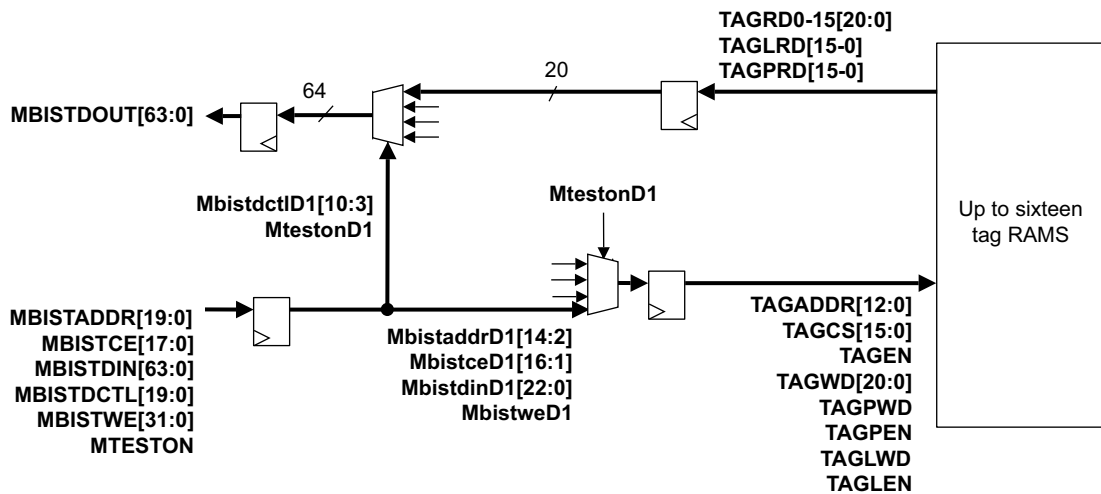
TAGRD0-15[20:0]
TAGLRD[15-0]
TAGPRD[15-0]

20

64

MBISTDOUT[63:0]

MtestonD1

MbistdctlD1[10:3]
MtestonD1

Up to sixteen tag RAMS

MBISTADDR[19:0]
MBISTCE[17:0]
MBISTDIN[63:0]
MBISTDCTL[19:0]
MBISTWE[31:0]
MTESTON

MbistaddrD1[14:2]
MbistceD1[16:1]
MbistdinD1[22:0]
MbistweD1

TAGADDR[12:0]
TAGCS[15:0]
TAGEN
TAGWD[20:0]
TAGPWD
TAGPEN
TAGLWD
TAGLEN